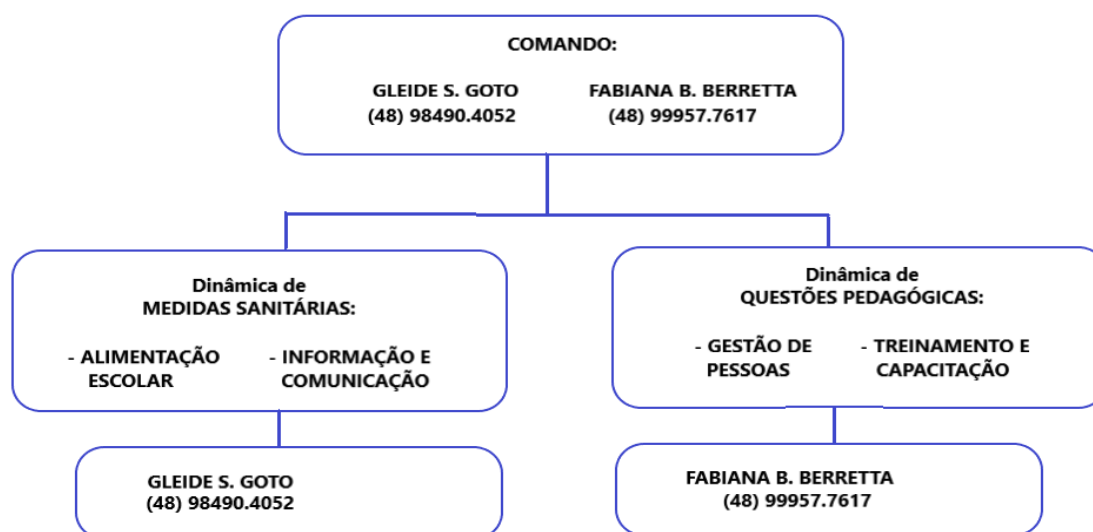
COMANDO:

GLEIDE S. GOTO
(48) 98490.4052

FABIANA B. BERRETTA
(48) 99957.7617

Dinâmica de
MEDIDAS SANITÁRIAS:

- ALIMENTAÇÃO ESCOLAR

- INFORMAÇÃO E COMUNICAÇÃO

Dinâmica de
QUESTÕES PEDAGÓGICAS:

- GESTÃO DE PESSOAS

- TREINAMENTO E CAPACITAÇÃO

GLEIDE S. GOTO
(48) 98490.4052

FABIANA B. BERRETTA
(48) 99957.7617